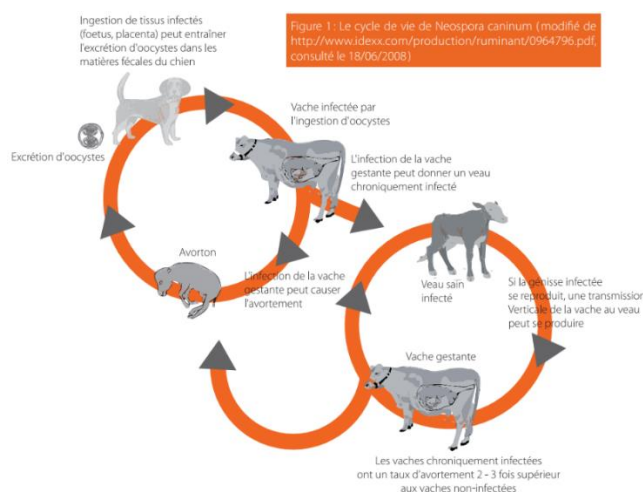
Figure 1 : Le cycle de vie de Neospora caninum (modifié de http://www.idexx.com/production/ruminant/0964796.pdf, consulté le 18/06/2008)

Ingestion de tissus infectés (foetus, placenta) peut entraîner l'excrétion d'oocystes dans les matières fécales du chien

Excrétion d'oocystes

Vache infectée par l'ingestion d'oocystes

L'infection de la vache gestante peut donner un veau chroniquement infecté

Avorton

L'infection de la vache gestante peut causer l'avortement

Veau sain infecté

Si la génisse infectée se reproduit, une transmission Verticale de la vache au veau peut se produire

Vache gestante

Les vaches chroniquement infectées ont un taux d'avortement 2 - 3 fois supérieur aux vaches non-infectées